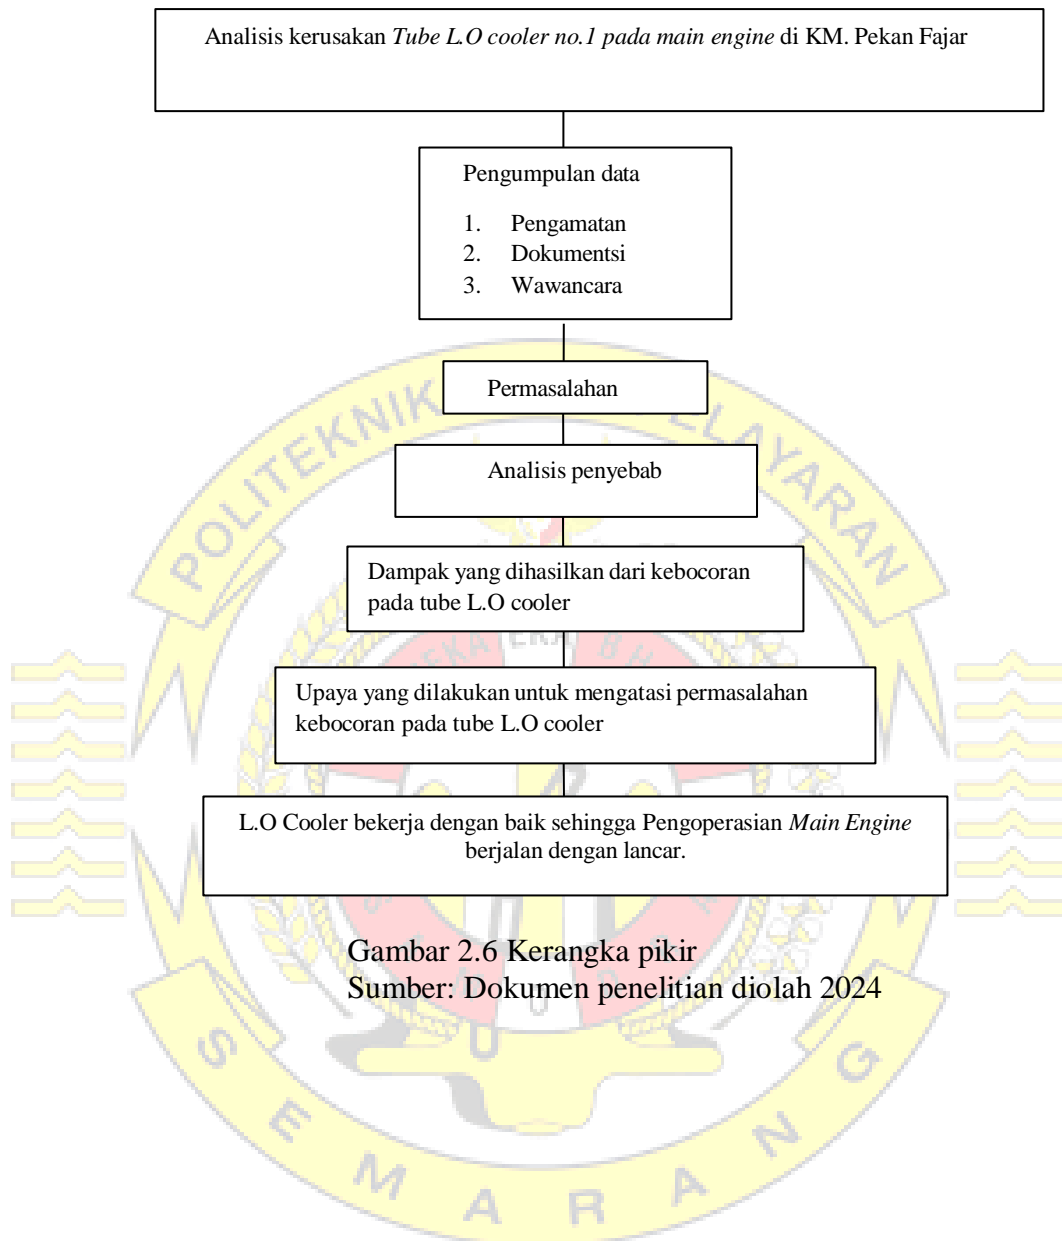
Analisis kerusakan *Tube L.O cooler no.1 pada main engine* di KM. Pekan Fajar

Pengumpulan data

1. Pengamatan
2. Dokumentsi
3. Wawancara

Permasalahan

Analisis penyebab

Dampak yang dihasilkan dari kebocoran pada tube L.O cooler

Upaya yang dilakukan untuk mengatasi permasalahan kebocoran pada tube L.O cooler

L.O Cooler bekerja dengan baik sehingga Pengoperasian *Main Engine* berjalan dengan lancar.

Gambar 2.6 Kerangka pikir
Sumber: Dokumen penelitian diolah 2024

POLITEKNIK PELAYARAN SEMARANG